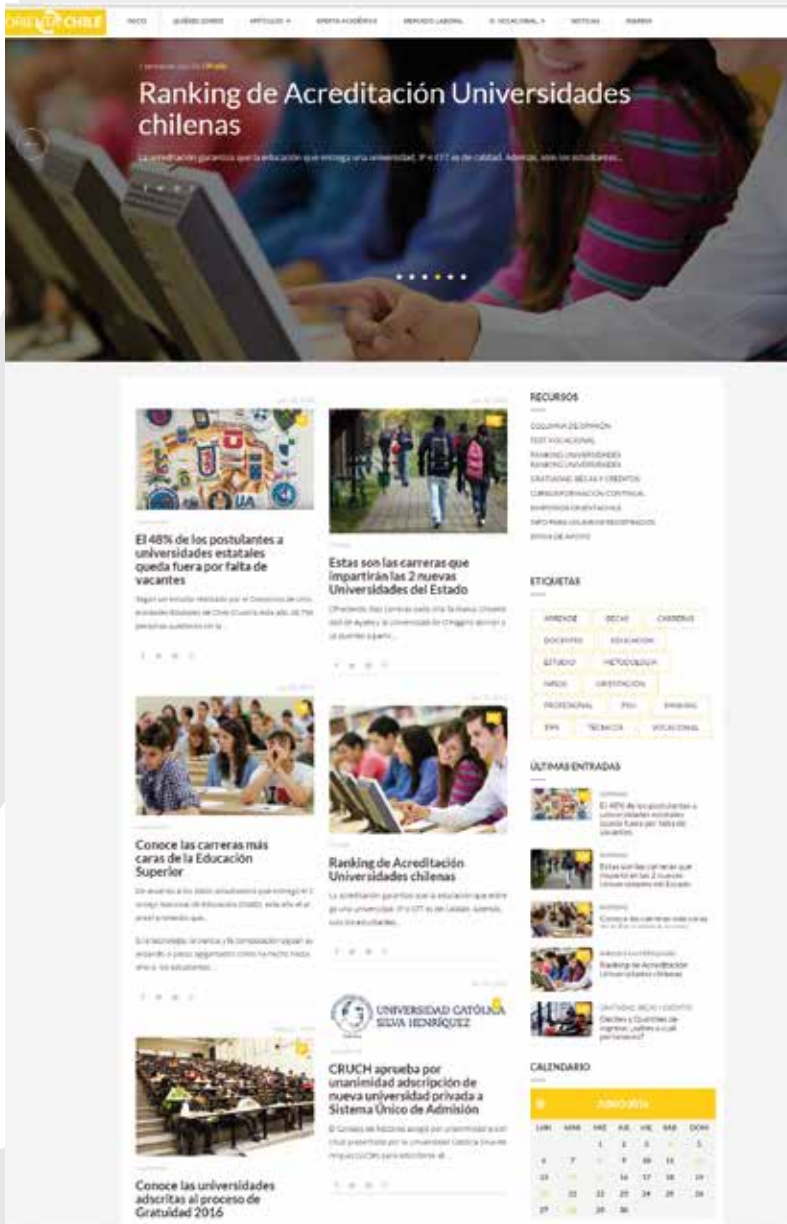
ORIENTA CHILE

INICIO | QUIÉNES SOMOS | ARTÍCULOS | OFERTA ACADÉMICA | MERCADO LABORAL | O. VOCACIONAL | NOTICIAS | INGRESO

Ranking de Acreditación Universidades chilenas

La acreditación garantiza que la educación que entrega una universidad, IP o CFT es de calidad. Además, sean los estudiantes...

El 48% de los postulantes a universidades estatales queda fuera por falta de vacantes

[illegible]

Estas son las carreras que impartirán las 2 nuevas Universidades del Estado

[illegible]

Conoce las carreras más caras de la Educación Superior

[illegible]

Ranking de Acreditación Universidades chilenas

La acreditación garantiza que la educación que entrega una universidad, IP o CFT es de calidad. Además, sean los estudiantes...

UNIVERSIDAD CATÓLICA SILVA HENRÍQUEZ

CRUCH aprueba por unanimidad adscripción de nueva universidad privada a Sistema Único de Admisión

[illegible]

Conoce las universidades adscritas al proceso de Gratuidad 2016

RECURSOS

COLUMNA DE OPINIÓN
TEST VOCACIONAL
RANKING UNIVERSIDADES
RANKING UNIVERSIDADES
GRATUIDAD, BECAS Y CRÉDITOS
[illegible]
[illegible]
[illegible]
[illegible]

ETIQUETAS

APRENDE | BECAS | CARRERAS
DOCENTES | EDUCACIÓN
ESTUDIO | METODOLOGÍA
NIÑOS | ORIENTACIÓN
PROFESIONAL | PSU | RANKING
TIPS | TÉCNICA | VOCACIONAL

ÚLTIMAS ENTRADAS

El 48% de los postulantes a universidades estatales queda fuera por falta de vacantes

Estas son las carreras que imparten las 2 nuevas Universidades del Estado

Conoce las carreras más caras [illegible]

Ranking de Acreditación Universidades chilenas

Deciles y Quintiles de ingreso: ¿sabes a cuál perteneces?

CALENDARIO

ABRIL 2016

| LUN | MAR | MIE | JUE | VIE | SAB | DOM |
|---|---|---|---|---|---|---|
| | | | | 1 | 2 | 3 |
| 4 | 5 | 6 | 7 | 8 | 9 | 10 |
| 11 | 12 | 13 | 14 | 15 | 16 | 17 |
| 18 | 19 | 20 | 21 | 22 | 23 | 24 |
| 25 | 26 | 27 | 28 | 29 | 30 | |